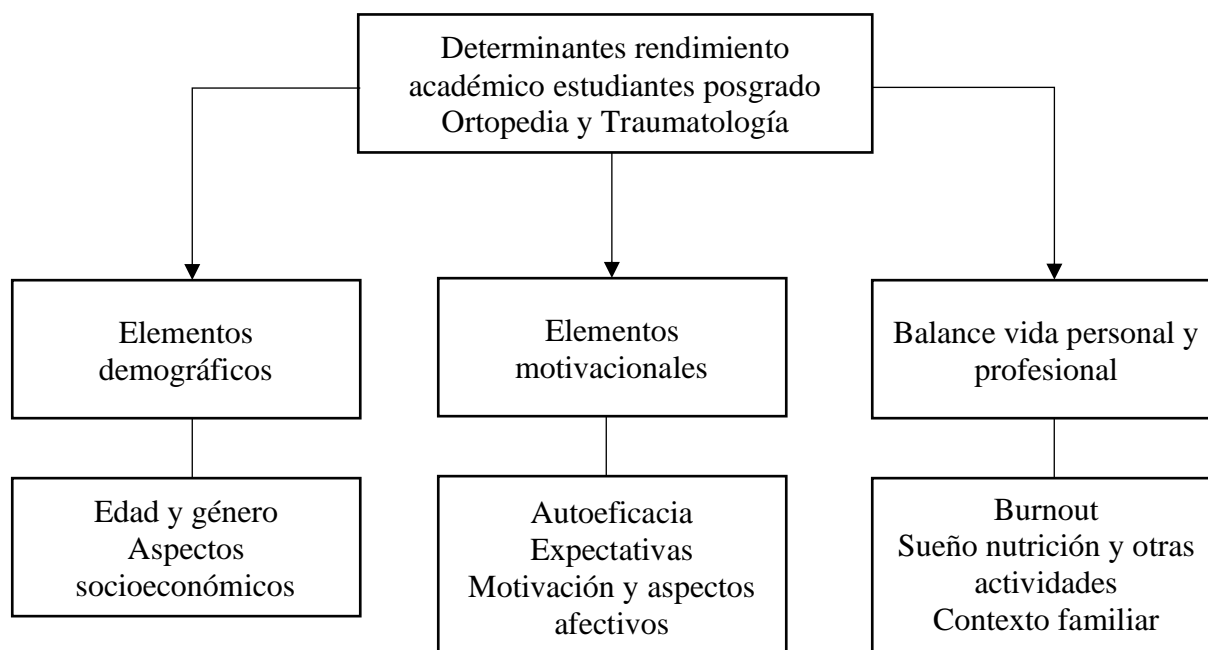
Determinantes rendimiento académico estudiantes posgrado Ortopedia y Traumatología

Elementos demográficos

Edad y género
Aspectos socioeconómicos

Elementos motivacionales

Autoeficacia
Expectativas
Motivación y aspectos afectivos

Balance vida personal y profesional

Burnout
Sueño nutrición y otras actividades
Contexto familiar